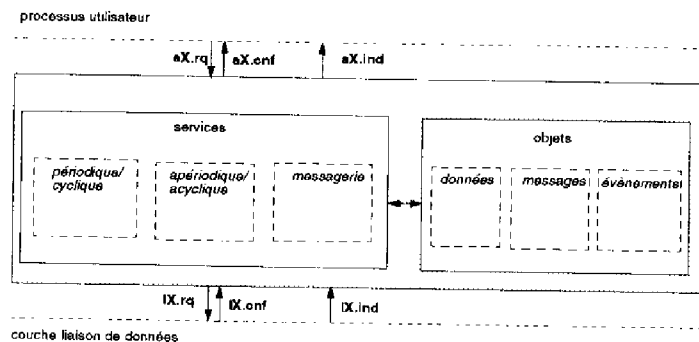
processus utilisateur

aX.rq

aX.cnf

aX.ind

services

périodique/ cyclique

apériodique/ acyclique

messagerie

objets

données

messages

événements

lX.rq

lX.cnf

lX.ind

couche liaison de données